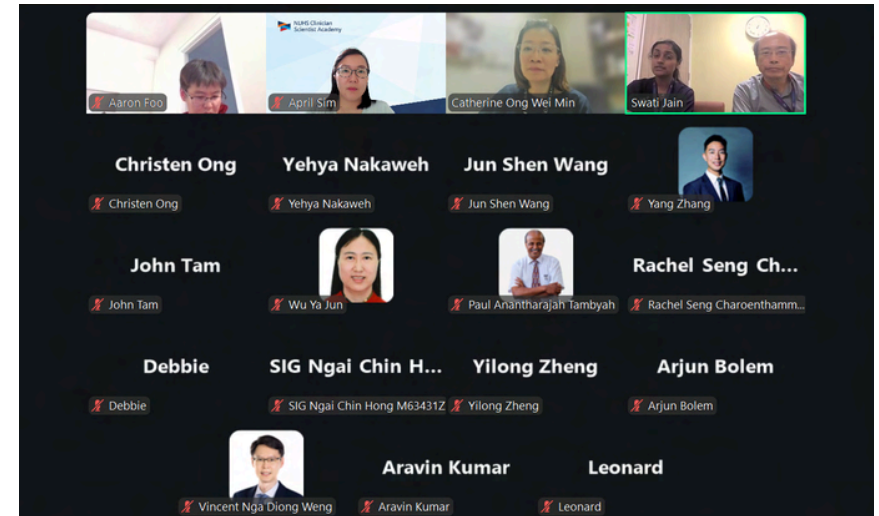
Aaron Foo

NUHS Clinician Scientist Academy

April Sim

Catherine Ong Wei Min

Swati Jain

Christen Ong

Christen Ong

Yehya Nakaweh

Yehya Nakaweh

Jun Shen Wang

Jun Shen Wang

Yang Zhang

John Tam

John Tam

Wu Ya Jun

Paul Anantharajah Tambyah

Rachel Seng Ch...

Rachel Seng Charoenthamm...

Debbie

Debbie

SIG Ngai Chin H...

SIG Ngai Chin Hong M63431Z

Yilong Zheng

Yilong Zheng

Arjun Bolem

Arjun Bolem

Vincent Nga Diong Weng

Aravin Kumar

Aravin Kumar

Leonard

Leonard